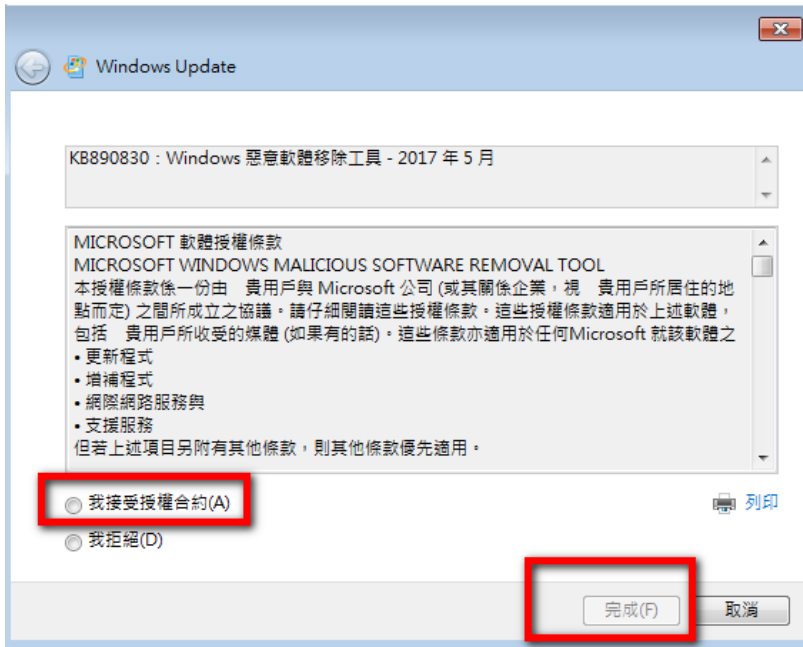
Windows Update

KB890830：Windows 惡意軟體移除工具 - 2017 年 5 月

MICROSOFT 軟體授權條款
MICROSOFT WINDOWS MALICIOUS SOFTWARE REMOVAL TOOL
本授權條款係一份由　貴用戶與 Microsoft 公司 (或其關係企業，視　貴用戶所居住的地點而定) 之間所成立之協議。請仔細閱讀這些授權條款。這些授權條款適用於上述軟體，包括　貴用戶所收受的媒體 (如果有的話)。這些條款亦適用於任何Microsoft 就該軟體之
• 更新程式
• 增補程式
• 網際網路服務與
• 支援服務
但若上述項目另附有其他條款，則其他條款優先適用。

我接受授權合約(A)
我拒絕(D)

列印

完成(F)
取消